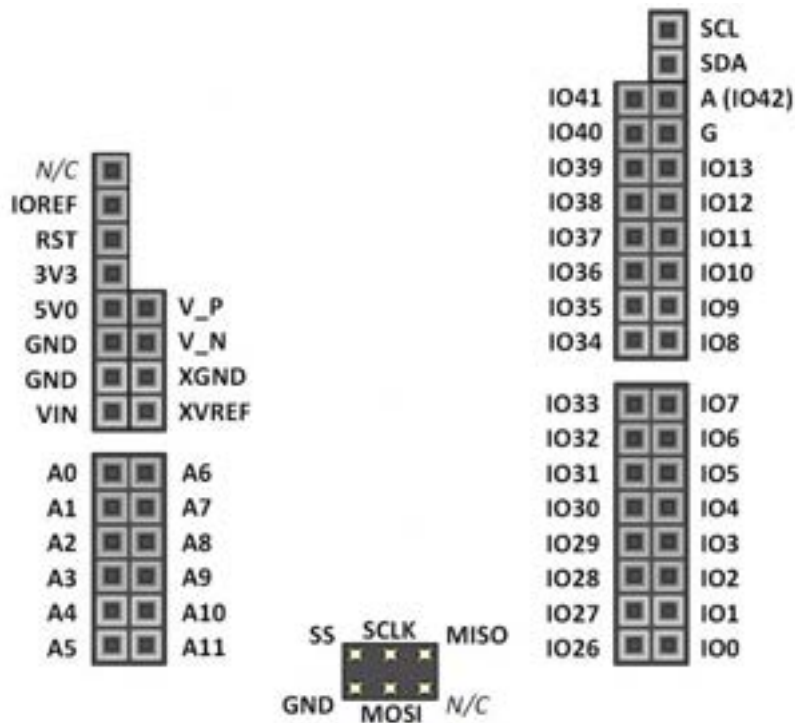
SCL
SDA
IO41 A (IO42)
IO40 G
IO39 IO13
IO38 IO12
IO37 IO11
IO36 IO10
IO35 IO9
IO34 IO8

N/C
IOREF
RST
3V3
5V0 V_P
GND V_N
GND XGND
VIN XVREF

IO33 IO7
IO32 IO6
IO31 IO5
IO30 IO4
IO29 IO3
IO28 IO2
IO27 IO1
IO26 IO0

A0 A6
A1 A7
A2 A8
A3 A9
A4 A10
A5 A11

SS SCLK MISO
GND MOSI N/C